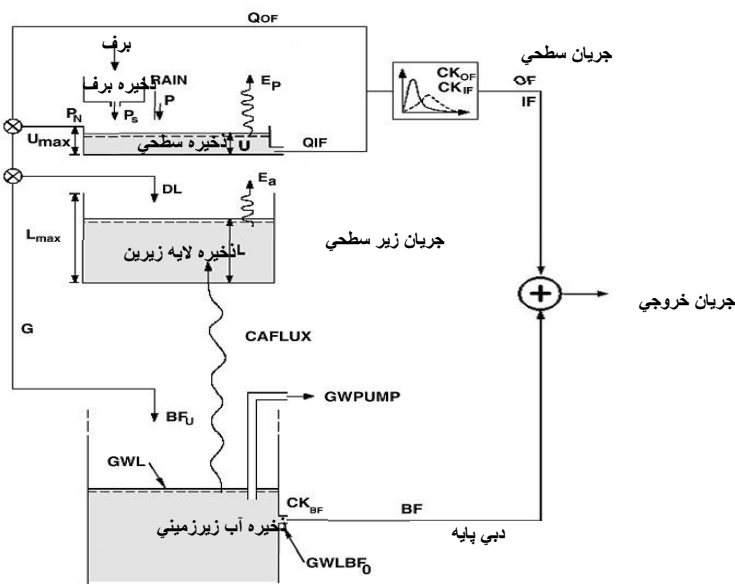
$Q_{OF}$
برف
ذخيره برف
RAIN
P
$E_P$
$P_N$
$P_s$
$U_{max}$
ذخيره سطحي
U
QIF
$CK_{OF}$
$CK_{IF}$
جريان سطحي
OF
IF
DL
$E_a$
$L_{max}$
L
ذخيره لايه زيرين
جريان زير سطحي
جريان خروجي
G
CAFLUX
$BF_U$
GWPUMP
GWL
$CK_{BF}$
BF
ذخيره آب زيرزميني
دبي پايه
$GWLBF_0$